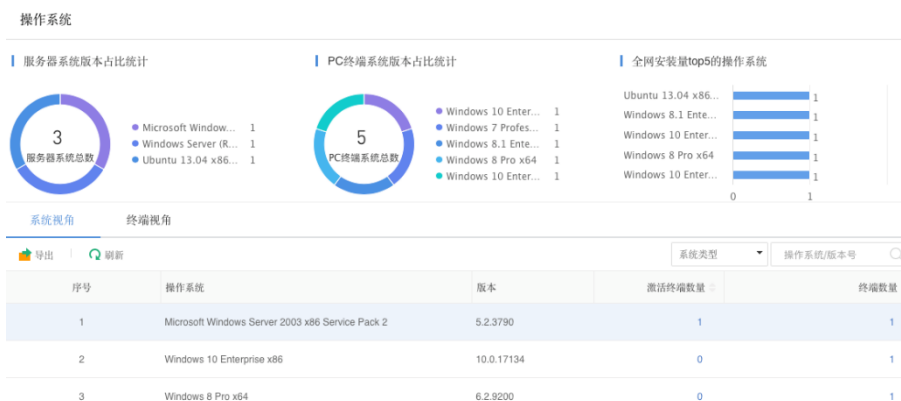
操作系统

服务器系统版本占比统计

3
服务器系统总数

Microsoft Window... 1
Windows Server (R... 1
Ubuntu 13.04 x86... 1

PC终端系统版本占比统计

5
PC终端系统总数

Windows 10 Enter... 1
Windows 7 Profes... 1
Windows 8.1 Ente... 1
Windows 8 Pro x64 1
Windows 10 Enter... 1

全网安装量top5的操作系统

Ubuntu 13.04 x86... 1
Windows 8.1 Ente... 1
Windows 10 Enter... 1
Windows 8 Pro x64 1
Windows 10 Enter... 1
0 1

系统视角 终端视角

导出 刷新

系统类型 操作系统/版本号

| 序号 | 操作系统 | 版本 | 激活终端数量 | 终端数量 |
|---|---|---|---|---|
| 1 | Microsoft Windows Server 2003 x86 Service Pack 2 | 5.2.3790 | 1 | 1 |
| 2 | Windows 10 Enterprise x86 | 10.0.17134 | 0 | 1 |
| 3 | Windows 8 Pro x64 | 6.2.9200 | 0 | 1 |